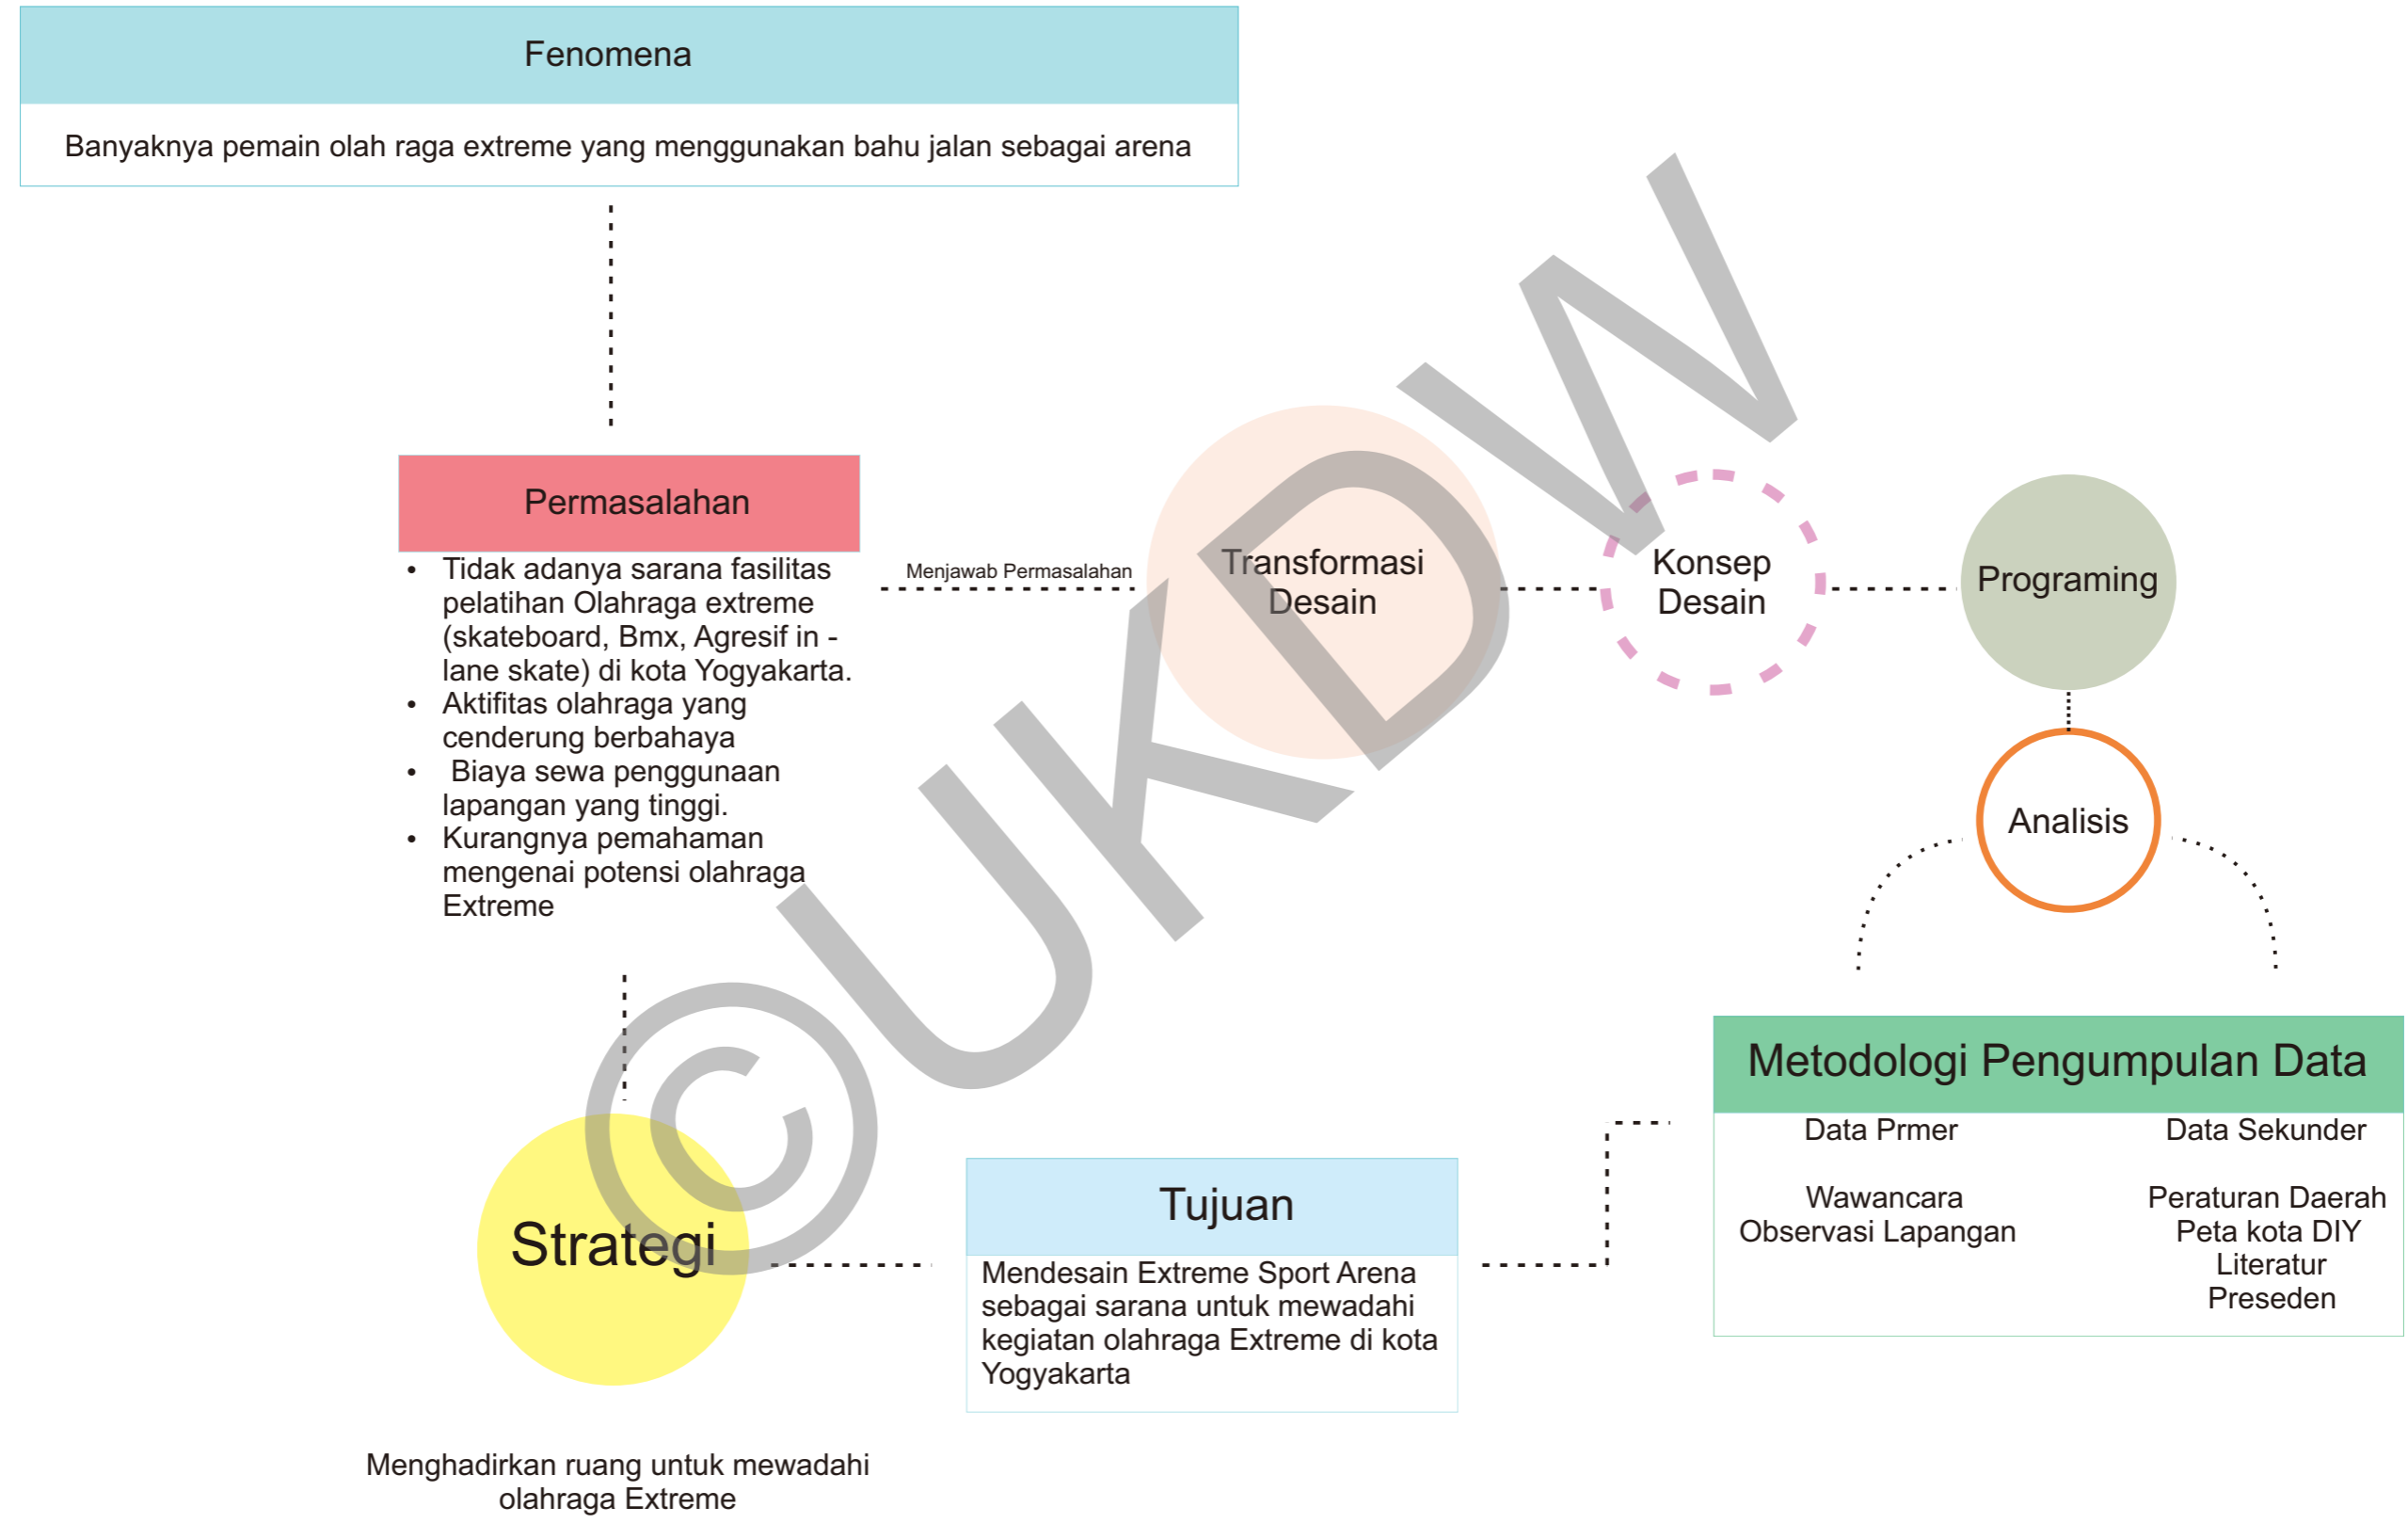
Fenomena

Banyaknya pemain olah raga extreme yang menggunakan bahu jalan sebagai arena

Permasalahan

- Tidak adanya sarana fasilitas pelatihan Olahraga extreme (skateboard, Bmx, Agresif in - lane skate) di kota Yogyakarta.
- Aktifitas olahraga yang cenderung berbahaya
- Biaya sewa penggunaan lapangan yang tinggi.
- Kurangnya pemahaman mengenai potensi olahraga Extreme

Menjawab Permasalahan

Transformasi Desain

Konsep Desain

Programing

Analisis

Metodologi Pengumpulan Data

Data Prmer

Wawancara
Observasi Lapangan

Data Sekunder

Peraturan Daerah
Peta kota DIY
Literatur
Preseden

Tujuan

Mendesain Extreme Sport Arena sebagai sarana untuk mewadahi kegiatan olahraga Extreme di kota Yogyakarta

Strategi

Menghadirkan ruang untuk mewadahi olahraga Extreme

©UKDW